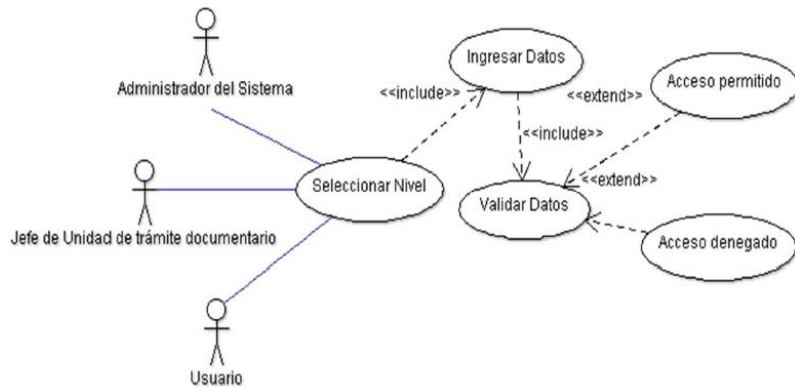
Administrador del Sistema

Jefe de Unidad de trámite documentario

Usuario

Seleccionar Nivel

<<include>>

Ingresar Datos

<<include>>

<<extend>>

Acceso permitido

<<extend>>

Validar Datos

Acceso denegado